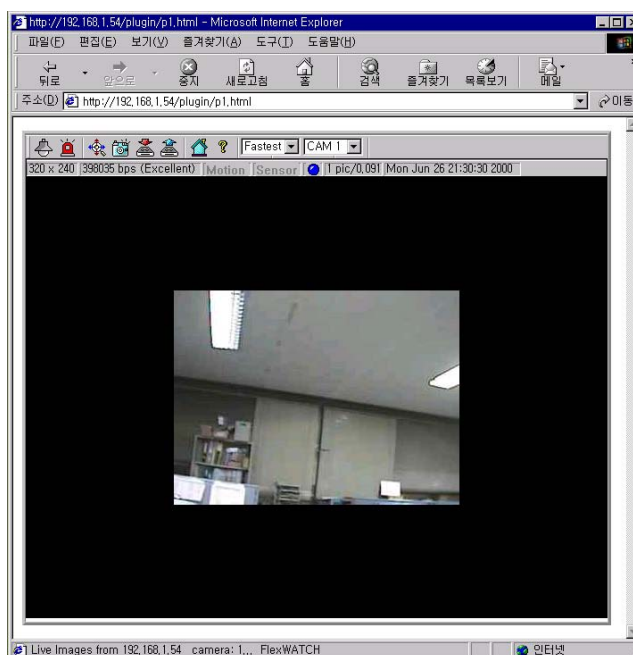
http://192.168.1.54/plugin/p1.html - Microsoft Internet Explorer

파일(F) 편집(E) 보기(V) 즐겨찾기(A) 도구(T) 도움말(H)

뒤로 앞으로 중지 새로고침 홈 검색 즐겨찾기 목록보기 메일

주소(D) http://192.168.1.54/plugin/p1.html

이동

Fastest CAM 1

320 x 240 398035 bps (Excellent) Motion Sensor 1 pic/0.091 Mon Jun 26 21:30:30 2000

Live Images from 192.168.1.54 camera: 1... FlexWATCH

인터넷